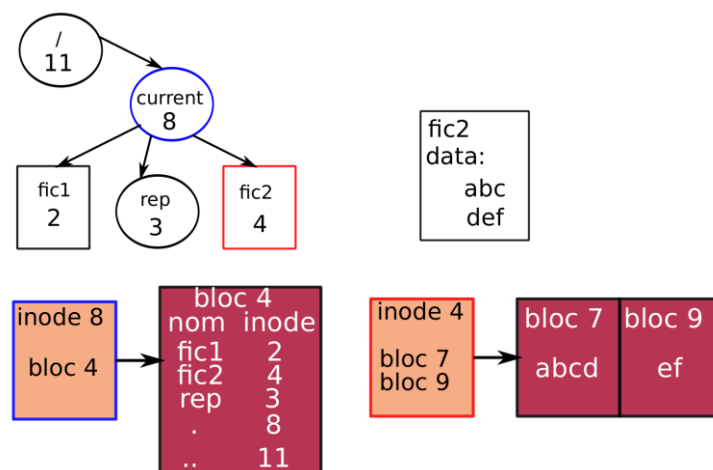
/
11

current
8

fic1
2

rep
3

fic2
4

fic2
data:
abc
def

inode 8

bloc 4

bloc 4

| nom | inode |
|---|---|
| fic1 | 2 |
| fic2 | 4 |
| rep | 3 |
| . | 8 |
| .. | 11 |

inode 4

bloc 7
bloc 9

bloc 7
abcd

bloc 9
ef